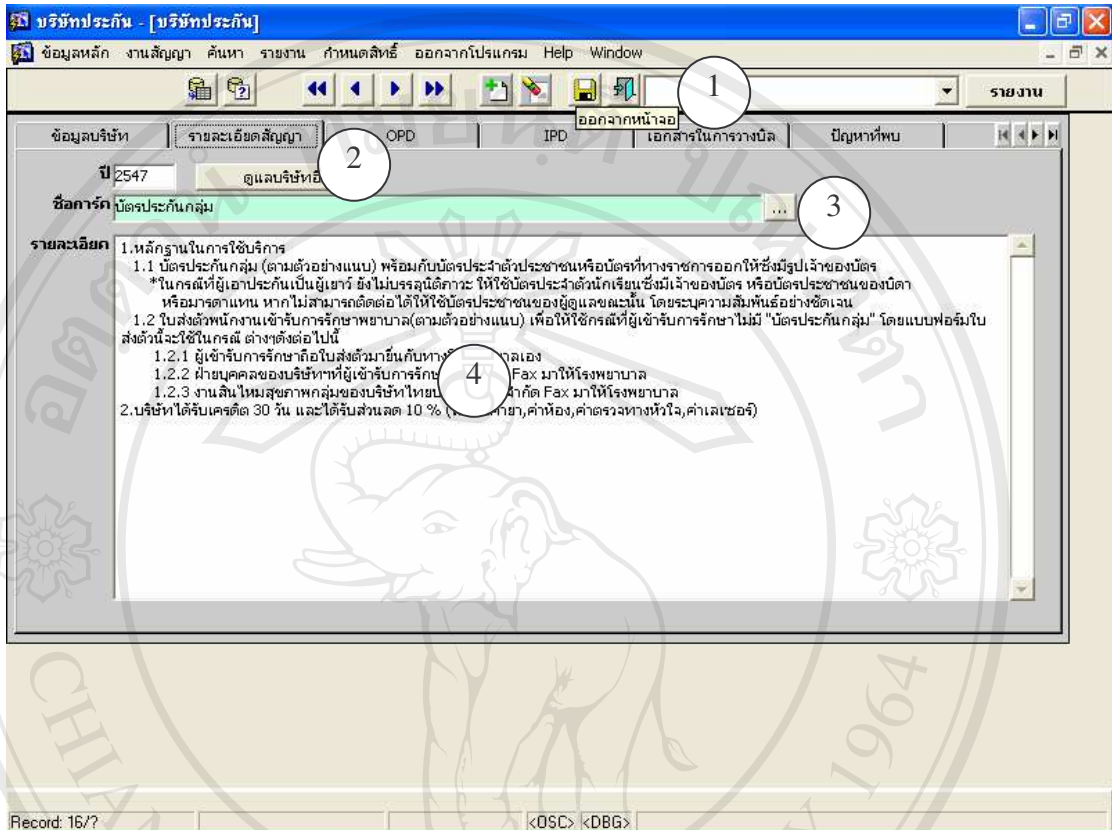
บริษัทประกัน - [บริษัทประกัน]

ข้อมูลหลัก งานสัญญา ค้นหา รายงาน กำหนดสิทธิ์ ออกจากโปรแกรม Help Window

1

ออกจากหน้าจอ

รายงาน

ข้อมูลบริษัท | รายละเอียดสัญญา | OPD | IPD | เอกสารในการวางบิล | ปัญหาที่พบ

ปี 2547 ดูแลบริษัท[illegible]

2

ชื่อการ์ด บัตรประกันกลุ่ม ...

3

รายละเอียด 1.หลักฐานในการใช้บริการ
1.1 บัตรประกันกลุ่ม (ตามตัวอย่างแนบ) พร้อมกับบัตรประจำตัวประชาชนหรือบัตรที่ทางราชการออกให้ซึ่งมีรูปเจ้าของบัตร
*ในกรณีที่ผู้เอาประกันเป็นผู้เยาว์ ยังไม่บรรลุนิติภาวะ ให้ใช้บัตรประจำตัวนักเรียนซึ่งมีเจ้าของบัตร หรือบัตรประชาชนของบิดา หรือมารดาแทน หากไม่สามารถติดต่อได้ให้ใช้บัตรประชาชนของผู้ดูแลขณะนั้น โดยระบุความสัมพันธ์อย่างชัดเจน
1.2 ใบส่งตัวพนักงานเข้ารับการรักษาพยาบาล(ตามตัวอย่างแนบ) เพื่อให้ใช้กรณีที่ผู้เข้ารับการรักษาไม่มี "บัตรประกันกลุ่ม" โดยแบบฟอร์มใบส่งตัวนี้จะใช้ในกรณี ต่างๆดังต่อไปนี้
1.2.1 ผู้เข้ารับการรักษาถือใบส่งตัวมายื่นกับทาง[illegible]าลเอง
1.2.2 ฝ่ายบุคคลของบริษัทที่ผู้เข้ารับการรักษ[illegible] Fax มาให้โรงพยาบาล
1.2.3 งานสินไหมสุขภาพกลุ่มของบริษัทไทย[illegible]จำกัด Fax มาให้โรงพยาบาล
2.บริษัทได้รับเครดิต 30 วัน และได้รับส่วนลด 10 % ([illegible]ยา,ค่าห้อง,ค่าตรวจทางหัวใจ,ค่าเลเซอร์)

4

Record: 16/? <OSC> <DBG>